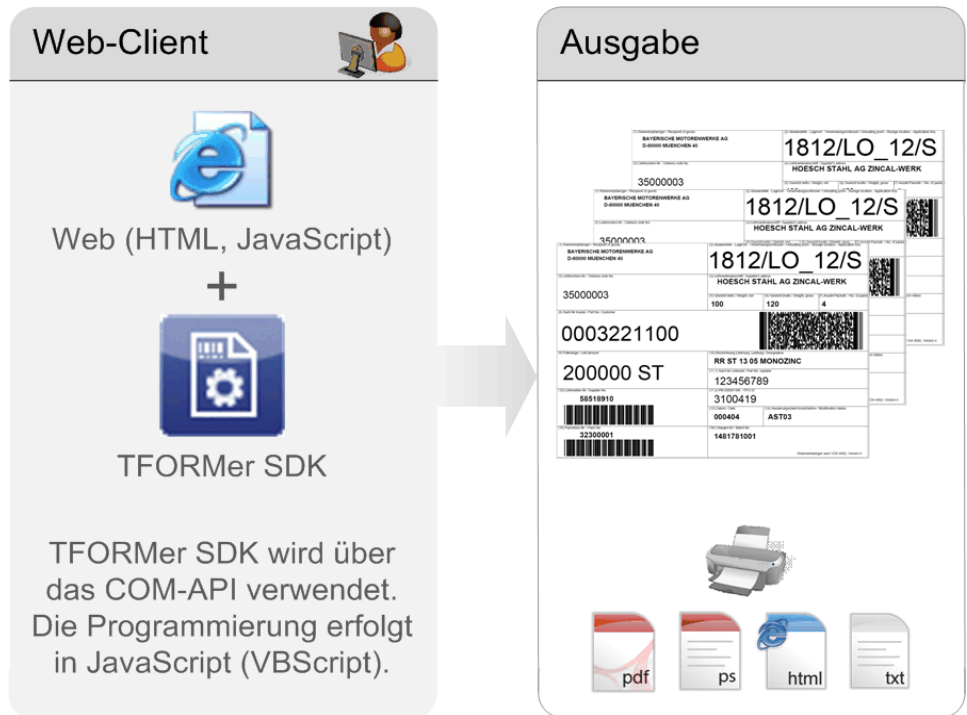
Web-Client

Web (HTML, JavaScript)

+

TFORMer SDK

TFORMer SDK wird über das COM-API verwendet. Die Programmierung erfolgt in JavaScript (VBScript).

Ausgabe

BAYERISCHE MOTORENWERKE AG
D-80000 MUENCHEN 40

1812/LO_12/S

HOESCH STAHL AG ZINCAL-WERK

35000003

100

120

4

0003221100

200000 ST

RR ST 13 05 MONOZINC

123456789

58518910

3100419

000404

AST03

32300001

1481781001

pdf

ps

html

txt